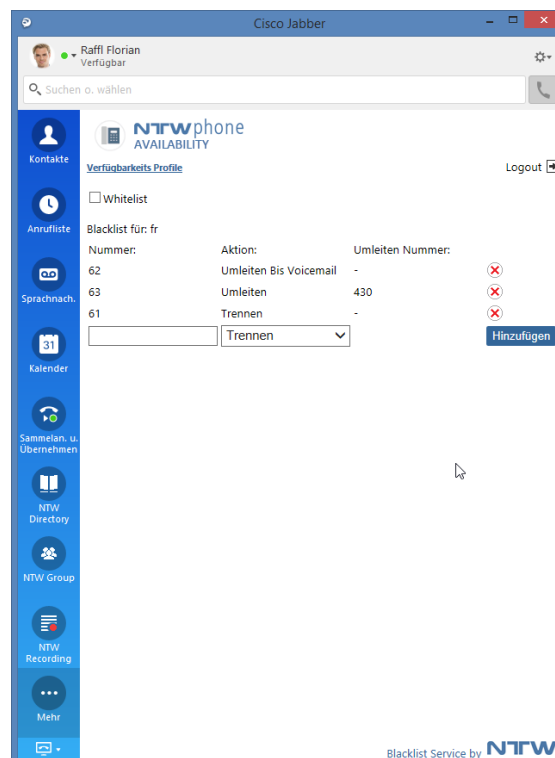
Cisco Jabber

Raffl Florian
Verfügbar

Suchen o. wählen

Kontakte

Anrufliste

Sprachnach.

31
Kalender

Sammelan. u. Übernehmen

NTW Directory

NTW Group

NTW Recording

Mehr

NTWphone
AVAILABILITY

Verfügbarkeits Profile

Logout

Whitelist

Blacklist für: fr

| Nummer: | Aktion: | Umleiten Nummer: |
|---|---|---|
| 62 | Umleiten Bis Voicemail | - |
| 63 | Umleiten | 430 |
| 61 | Trennen | - |

Trennen

Hinzufügen

Blacklist Service by NTW